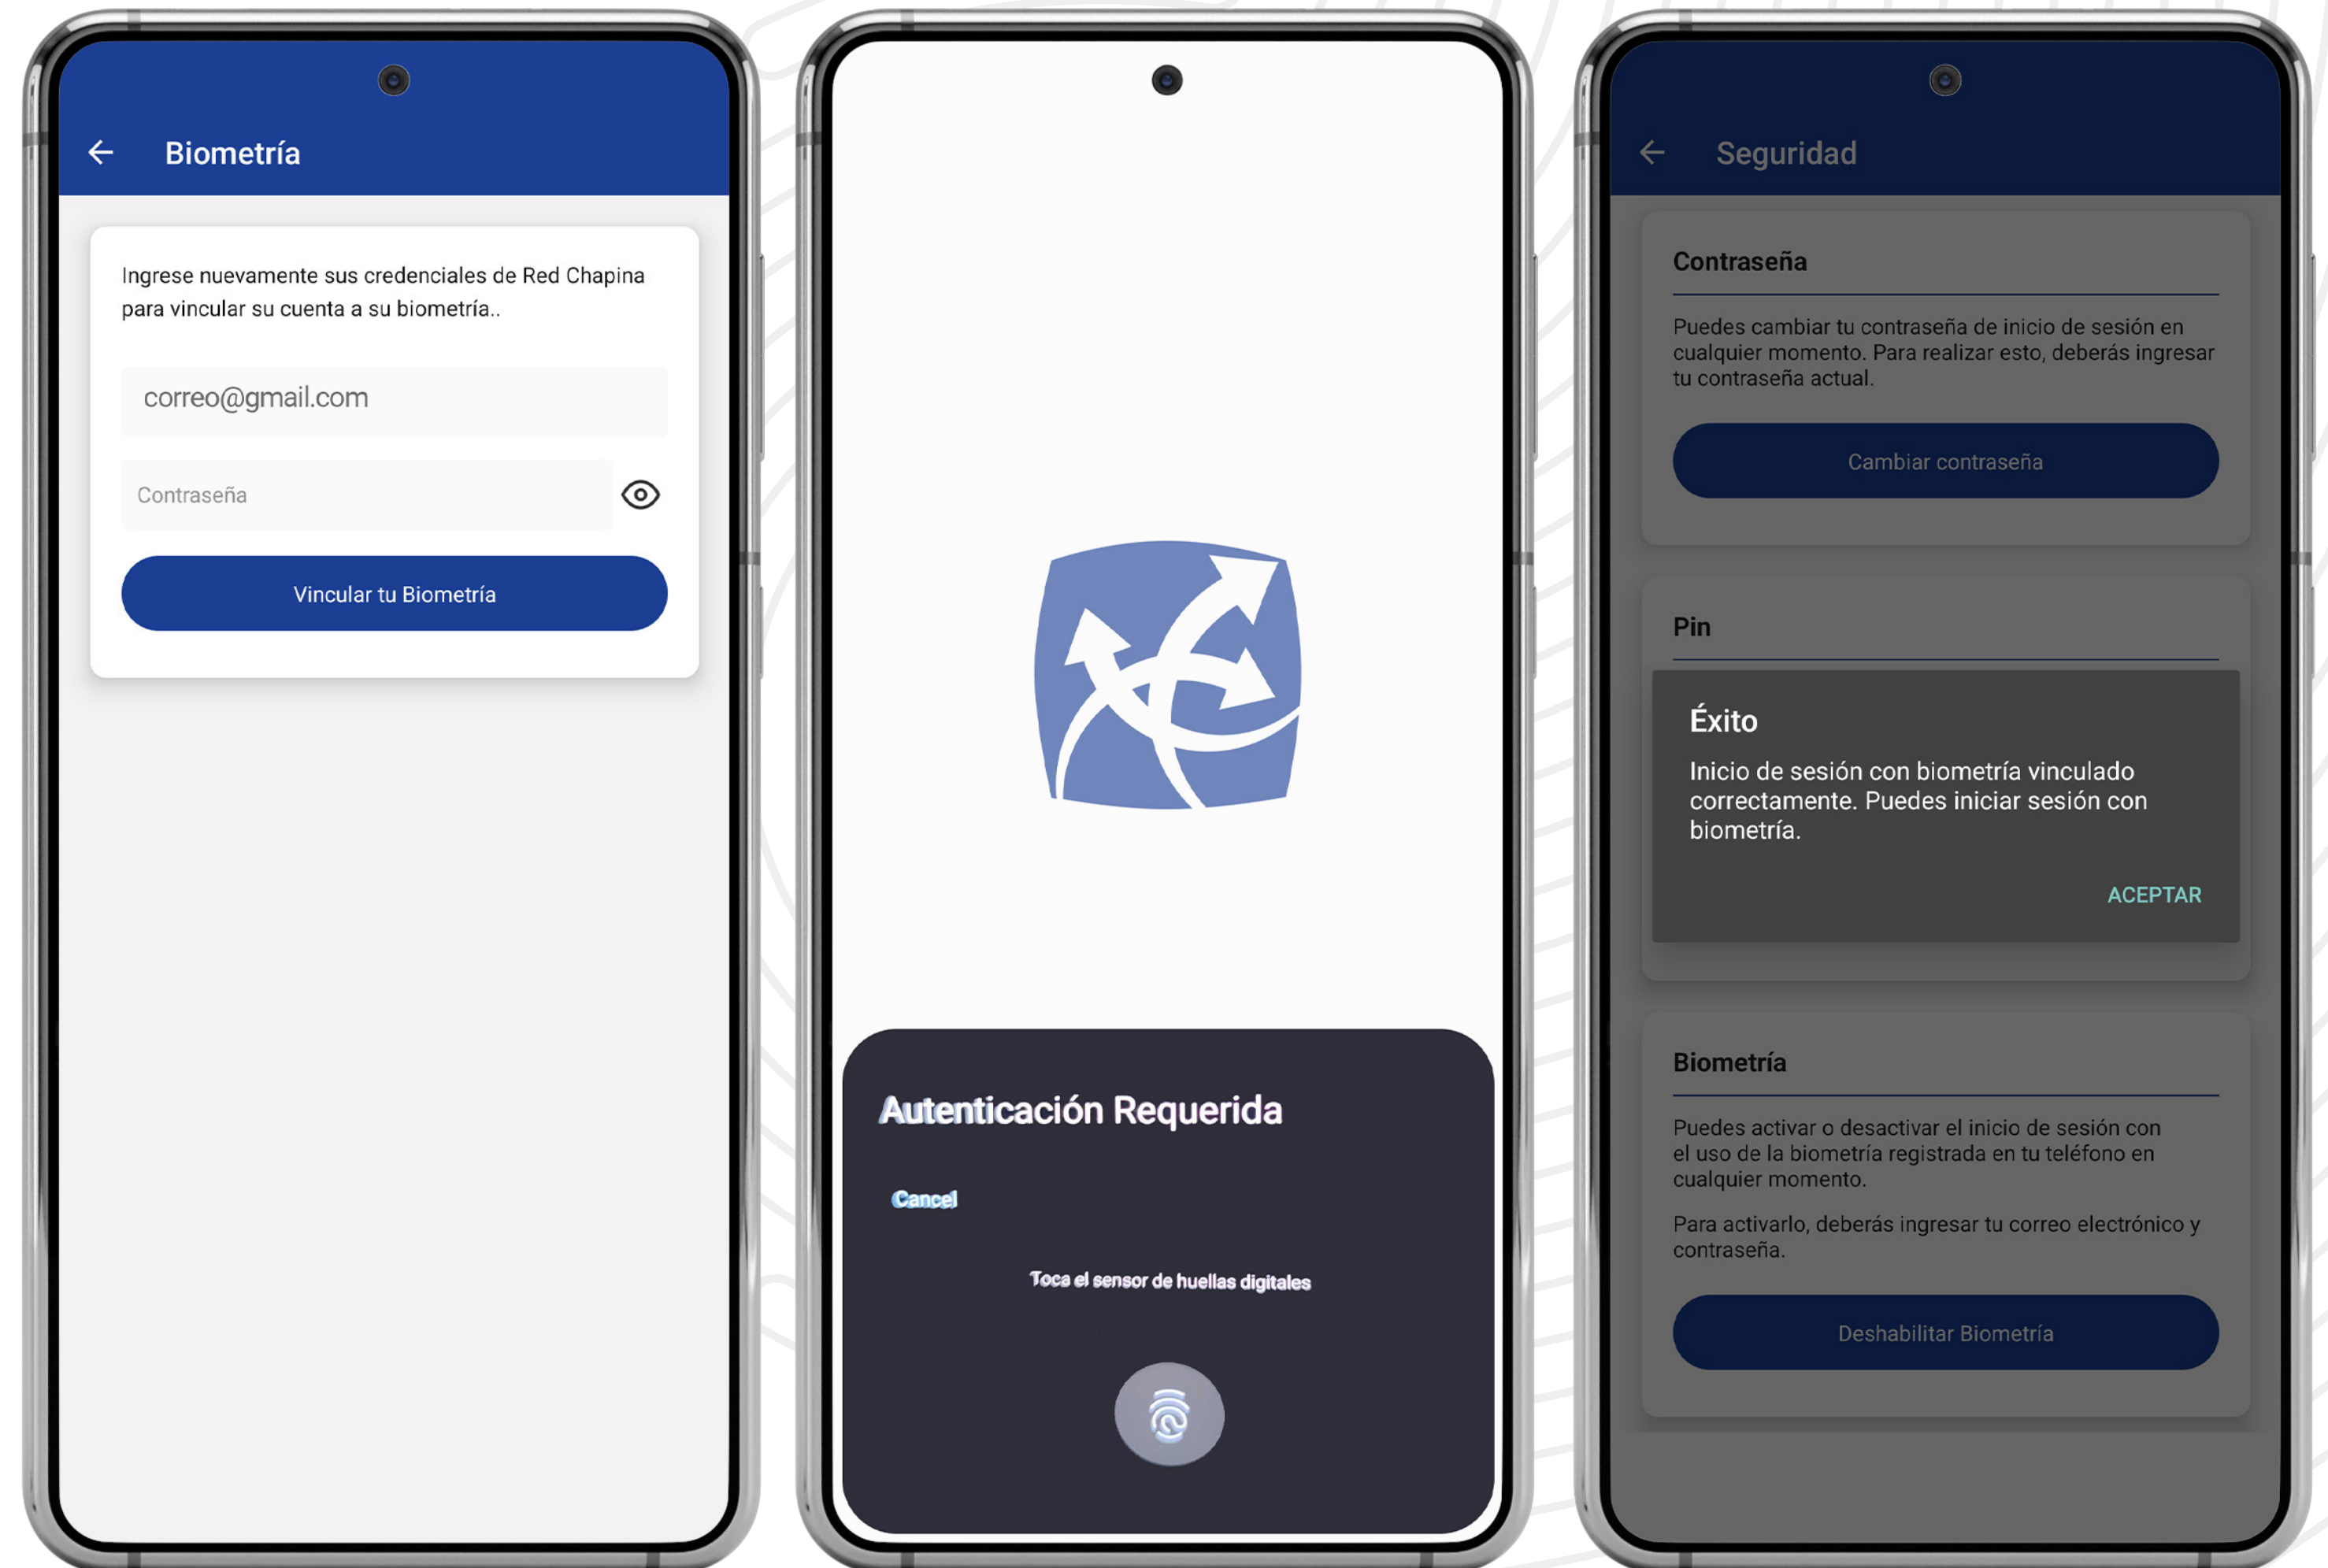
← Biometría

Ingrese nuevamente sus credenciales de Red Chapina para vincular su cuenta a su biometría..

correo@gmail.com

Contraseña

Vincular tu Biometría

Autenticación Requerida

Cancel

Toca el sensor de huellas digitales

← Seguridad

Contraseña

Puedes cambiar tu contraseña de inicio de sesión en cualquier momento. Para realizar esto, deberás ingresar tu contraseña actual.

Cambiar contraseña

Pin

Éxito

Inicio de sesión con biometría vinculado correctamente. Puedes iniciar sesión con biometría.

ACEPTAR

Biometría

Puedes activar o desactivar el inicio de sesión con el uso de la biometría registrada en tu teléfono en cualquier momento.

Para activarlo, deberás ingresar tu correo electrónico y contraseña.

Deshabilitar Biometría